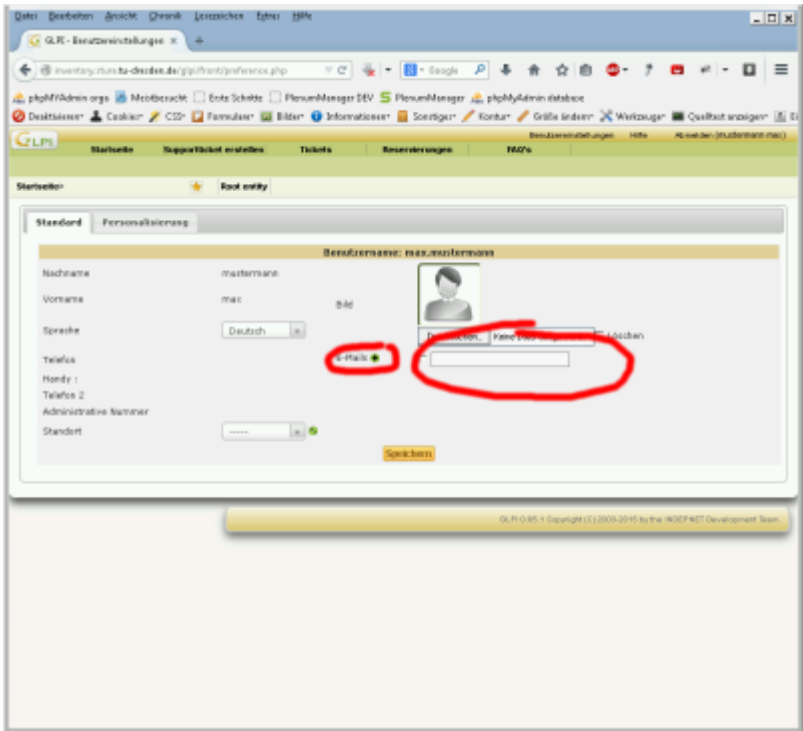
Datei Bearbeiten Ansicht Chronik Lesezeichen Extras Hilfe

GLPI - Benutzereinstellungen ×

inventory.zuv.tu-dresden.de/glpi/front/preference.php

Google

phpMYAdmin orgs Meistbesucht Erste Schritte PlenumManager DEV PlenumManager phpMyAdmin database

Deaktivieren Cookies CSS Formulare Bilder Informationen Sonstiges Kontur Größe ändern Werkzeuge Quelltext anzeigen

GLPI

Benutzereinstellungen Hilfe Abmelden (mustermann max)

Startseite Supportticket erstellen Tickets Reservierungen FAQ's

Startseite Root entity

Standard Personalisierung

Benutzername: max.mustermann

Nachname mustermann

Vorname max

Bild

Sprache Deutsch

Durchsuchen... Keine Datei ausgewählt. Löschen

Telefon

E-Mails

Handy :

Telefon 2

Administrative Nummer

Standort ------

Speichern

GLPI 0.85.1 Copyright (C) 2003-2015 by the INDEPNET Development Team.